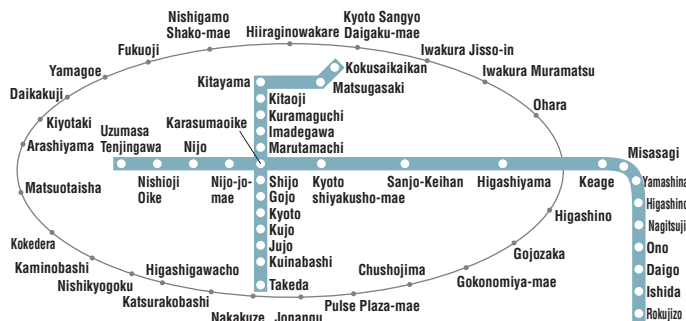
Nishigamo Shako-mae
Hiiraginowakare
Kyoto Sangyo Daigaku-mae
Fukuoji
Iwakura Jisso-in
Yamagoe
Kokusaikaikan
Iwakura Muramatsu
Kitayama
Matsugasaki
Daikakuji
Kitaoji
Ohara
Kiyotaki
Kuramaguchi
Uzumasa Tenjingawa
Karasumaoike
Imadegawa
Arashiyama
Nijo
Marutamachi
Misasagi
Nishioji Oike
Nijo-jo-mae
Shijo
Kyoto shiyakusho-mae
Sanjo-Keihan
Higashiyama
Keage
Yamashina
Matsuotaisha
Gojo
Higashino
Higashino
Kyoto
Nagitsuji
Kokedera
Kujo
Gojozaka
Ono
Jujo
Kaminobashi
Kuinabashi
Chushojima
Daigo
Higashigawacho
Gokonomiya-mae
Nishikyogoku
Ishida
Takeda
Katsurakobashi
Pulse Plaza-mae
Rokujizo
Nakakuze
Jonangu